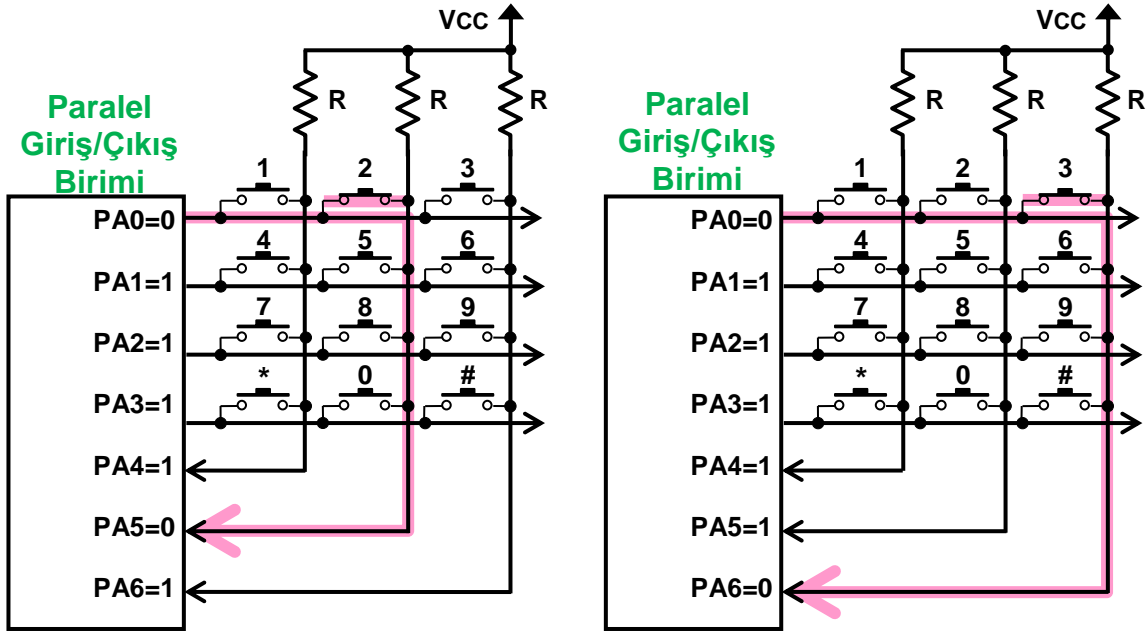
Vcc

R R R

Paralel Giriş/Çıkış Birimi

1 2 3

PA0=0

4 5 6

PA1=1

7 8 9

PA2=1

* 0 #

PA3=1

PA4=1

PA5=0

PA6=1

Vcc

R R R

Paralel Giriş/Çıkış Birimi

1 2 3

PA0=0

4 5 6

PA1=1

7 8 9

PA2=1

* 0 #

PA3=1

PA4=1

PA5=1

PA6=0